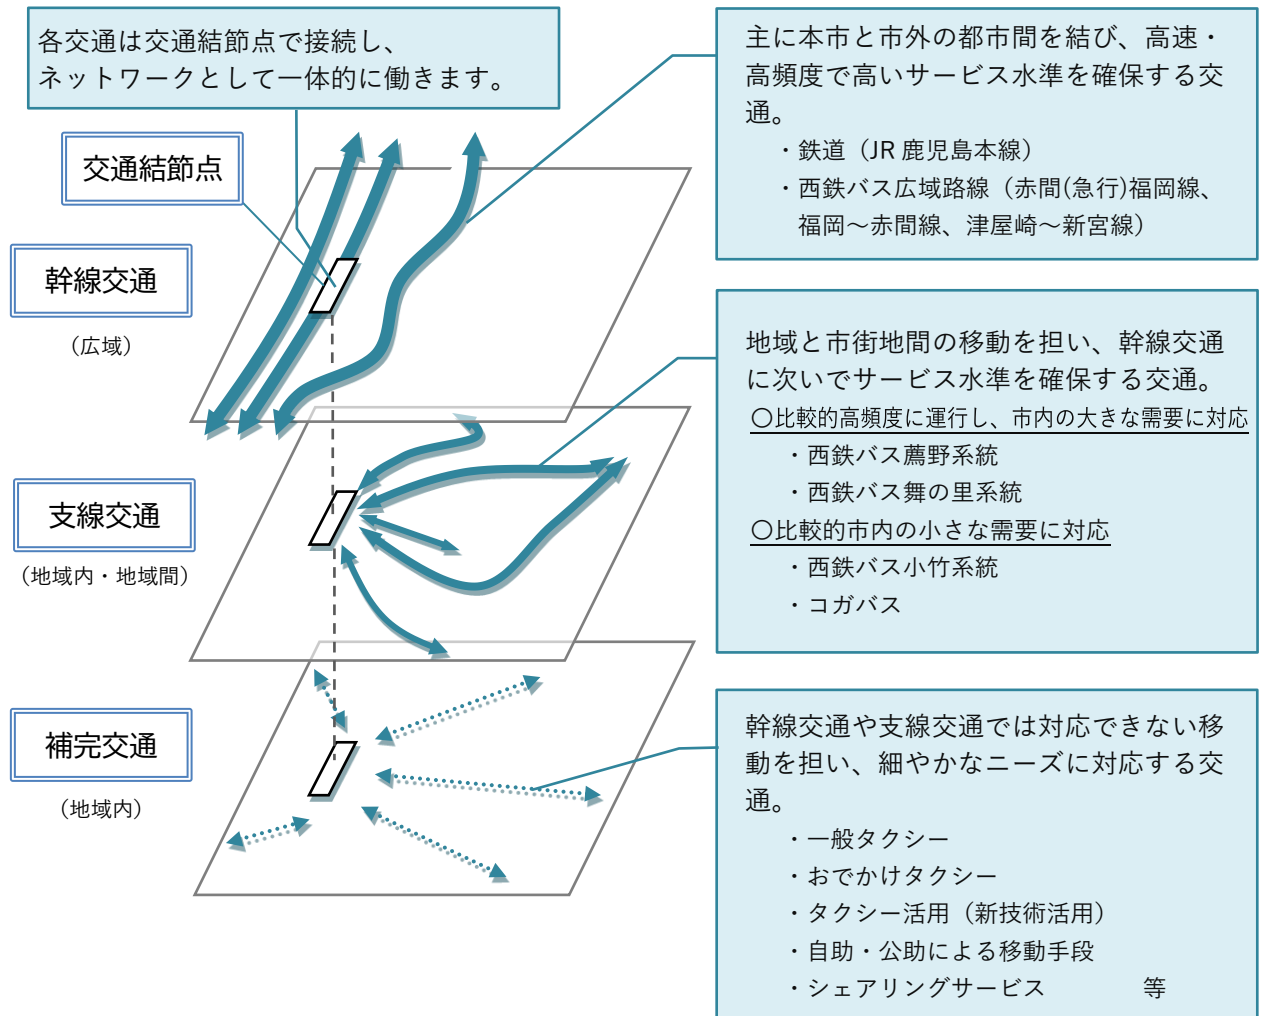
各交通は交通結節点で接続し、ネットワークとして一体的に働きます。

交通結節点

幹線交通

（広域）

支線交通

（地域内・地域間）

補完交通

（地域内）

主に本市と市外の都市間を結び、高速・高頻度で高いサービス水準を確保する交通。

・鉄道（JR 鹿児島本線）

・西鉄バス広域路線（赤間(急行)福岡線、福岡～赤間線、津屋崎～新宮線）

地域と市街地間の移動を担い、幹線交通に次いでサービス水準を確保する交通。

〇比較的高頻度に運行し、市内の大きな需要に対応

・西鉄バス薦野系統

・西鉄バス舞の里系統

〇比較的市内の小さな需要に対応

・西鉄バス小竹系統

・コガバス

幹線交通や支線交通では対応できない移動を担い、細やかなニーズに対応する交通。

・一般タクシー

・おでかけタクシー

・タクシー活用（新技術活用）

・自助・公助による移動手段

・シェアリングサービス　等